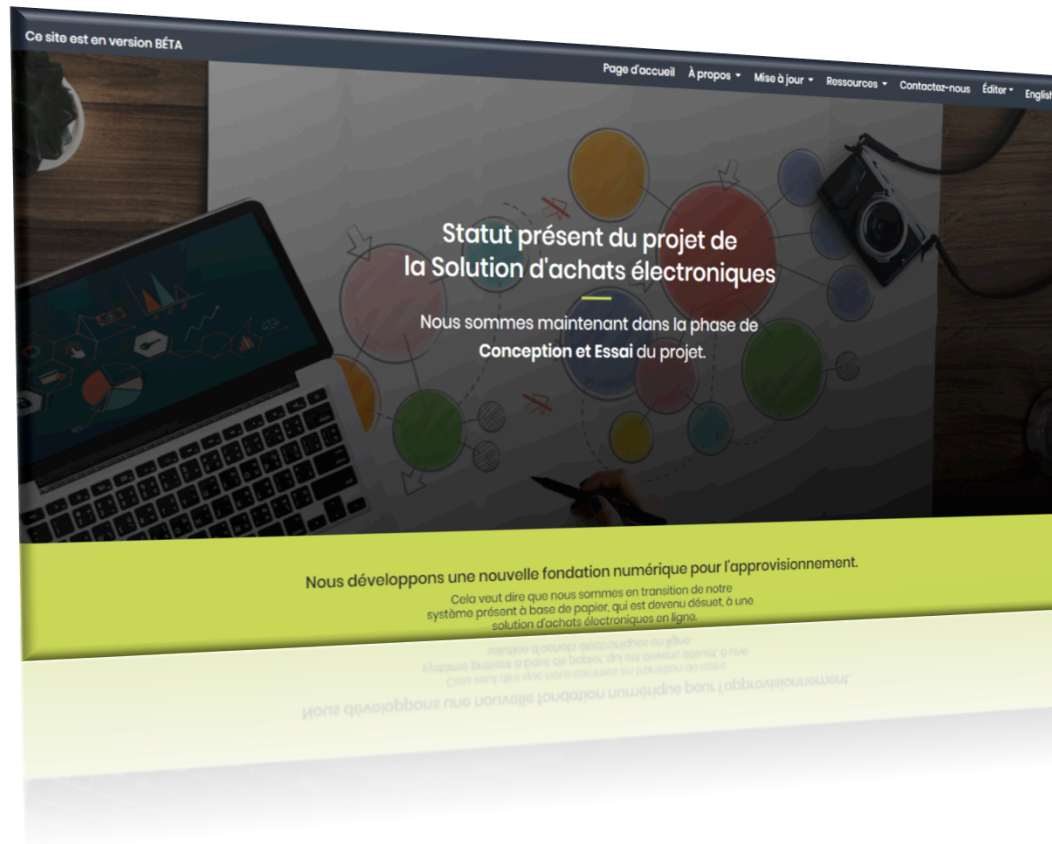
Ce site est en version BÉTA

Page d'accueil À propos ▾ Mise à jour ▾ Ressources ▾ Contactez-nous Éditer ▾ English

Statut présent du projet de la Solution d'achats électroniques

Nous sommes maintenant dans la phase de **Conception et Essai** du projet.

Nous développons une nouvelle fondation numérique pour l'approvisionnement.

Cela veut dire que nous sommes en transition de notre système présent à base de papier, qui est devenu désuet, à une solution d'achats électroniques en ligne.